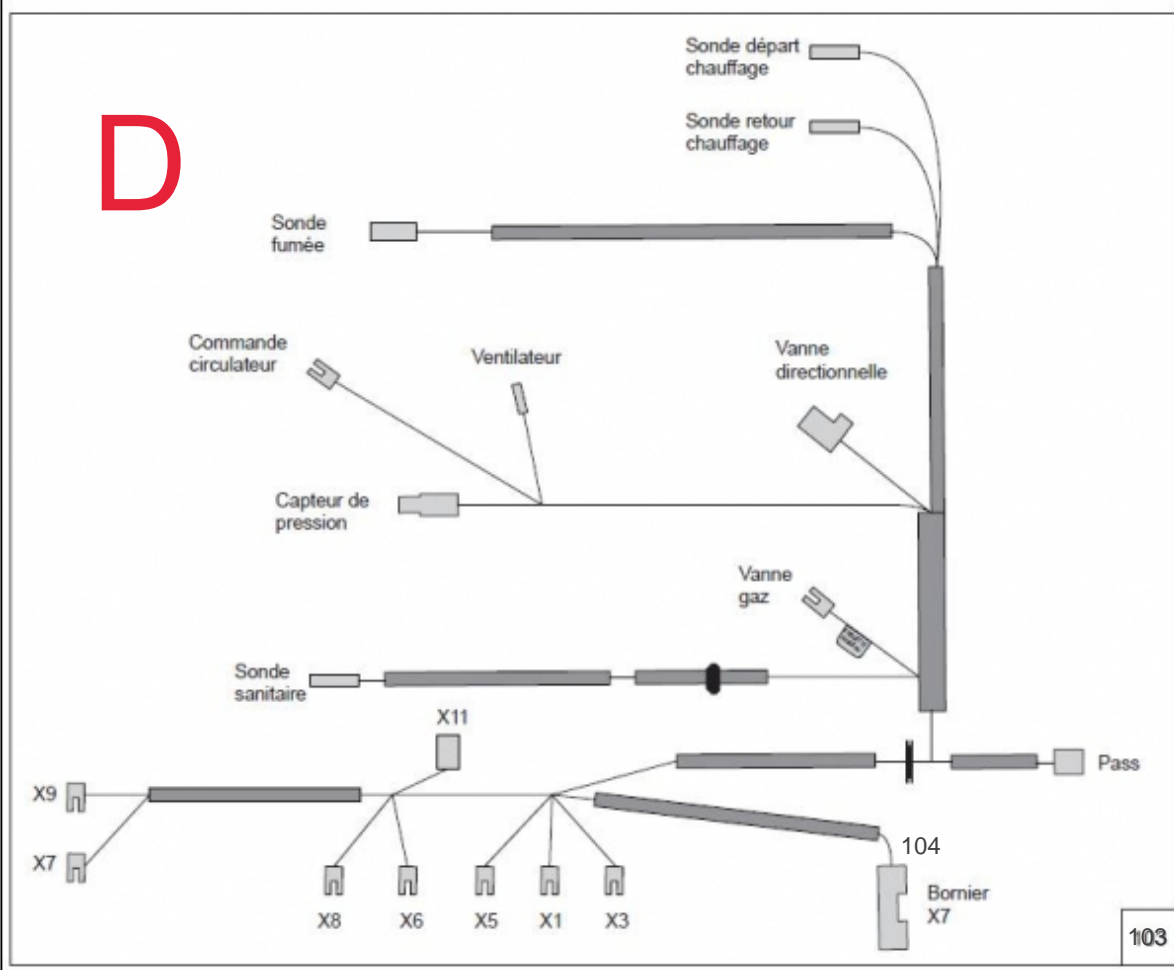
D

Sonde départ chauffage

Sonde retour chauffage

Sonde fumée

Commande circulateur

Ventilateur

Vanne directionnelle

Capteur de pression

Vanne gaz

Sonde sanitaire

X11

Pass

X9

X7

104

X8

X6

X5

X1

X3

Bornier X7

103